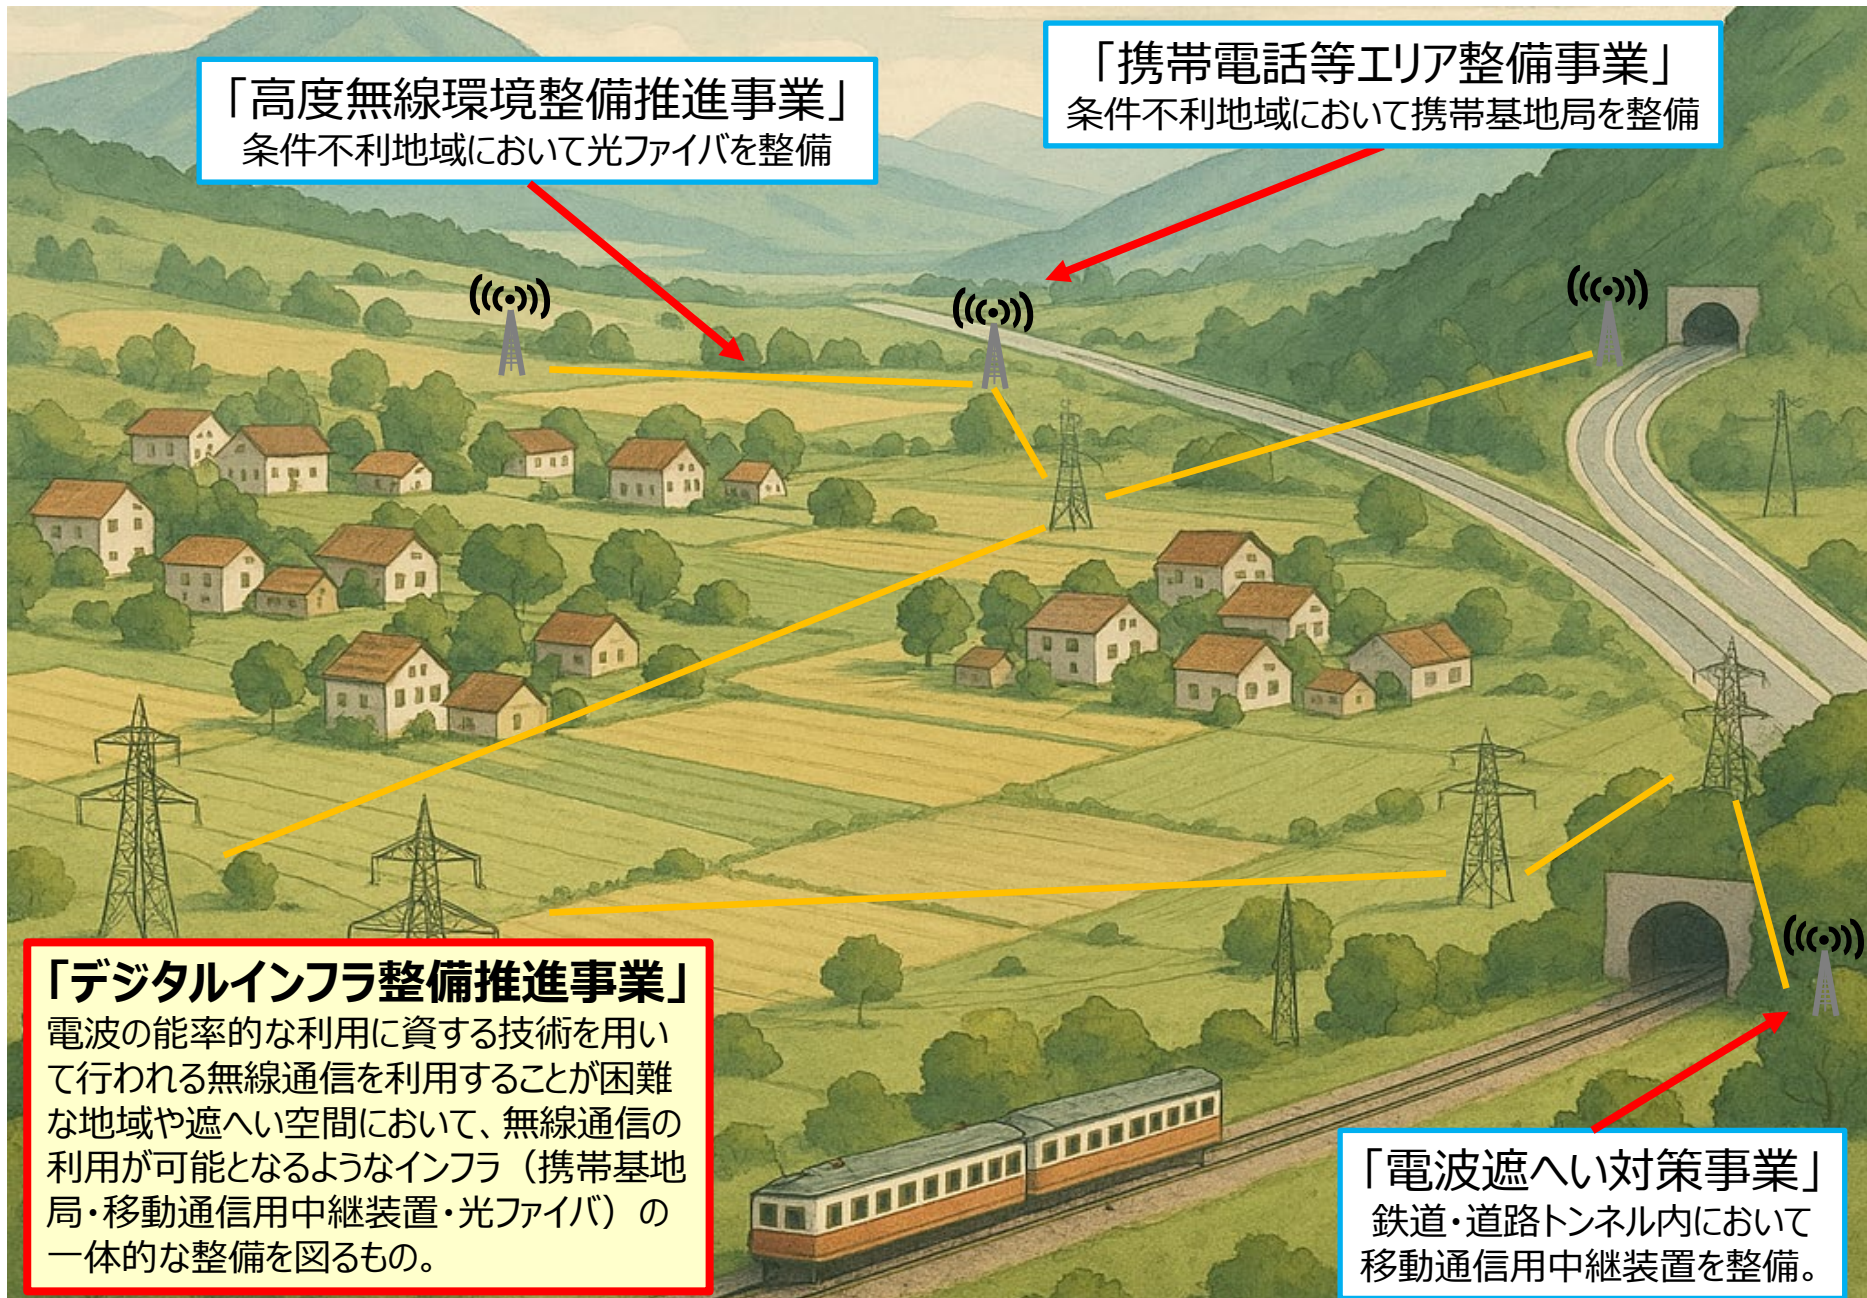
「高度無線環境整備推進事業」
条件不利地域において光ファイバを整備

「携帯電話等エリア整備事業」
条件不利地域において携帯基地局を整備

「デジタルインフラ整備推進事業」
電波の能率的な利用に資する技術を用いて行われる無線通信を利用することが困難な地域や遮へい空間において、無線通信の利用が可能となるようなインフラ（携帯基地局・移動通信用中継装置・光ファイバ）の一体的な整備を図るもの。

「電波遮へい対策事業」
鉄道・道路トンネル内において移動通信用中継装置を整備。